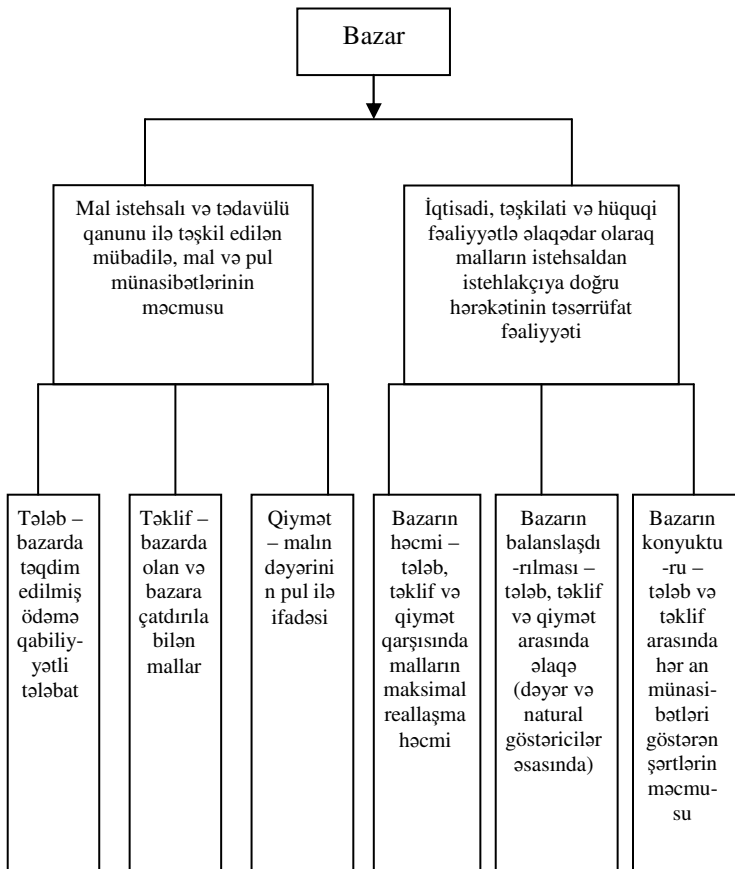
Bazar

Mal istehsalı və tədavülü qanunu ilə təşkil edilən mübadilə, mal və pul münasibətlərinin məcmusu

İqtisadi, təşkilati və hüquqi fəaliyyətlə əlaqədar olaraq malların istehsaldan istehlakçıya doğru hərəkətinin təsərrüfat fəaliyyəti

Tələb – bazarda təqdim edilmiş ödəmə qabiliyyətli tələbat

Təklif – bazarda olan və bazara çatdırıla bilən mallar

Qiymət – malın dəyərinin pul ilə ifadəsi

Bazarın həcmi – tələb, təklif və qiymət qarşısında malların maksimal reallaşma həcmi

Bazarın balanslaşdırılması – tələb, təklif və qiymət arasında əlaqə (dəyər və natural göstəricilər əsasında)

Bazarın konyukturu – tələb və təklif arasında hər an münasibətləri göstərən şərtlərin məcmusu